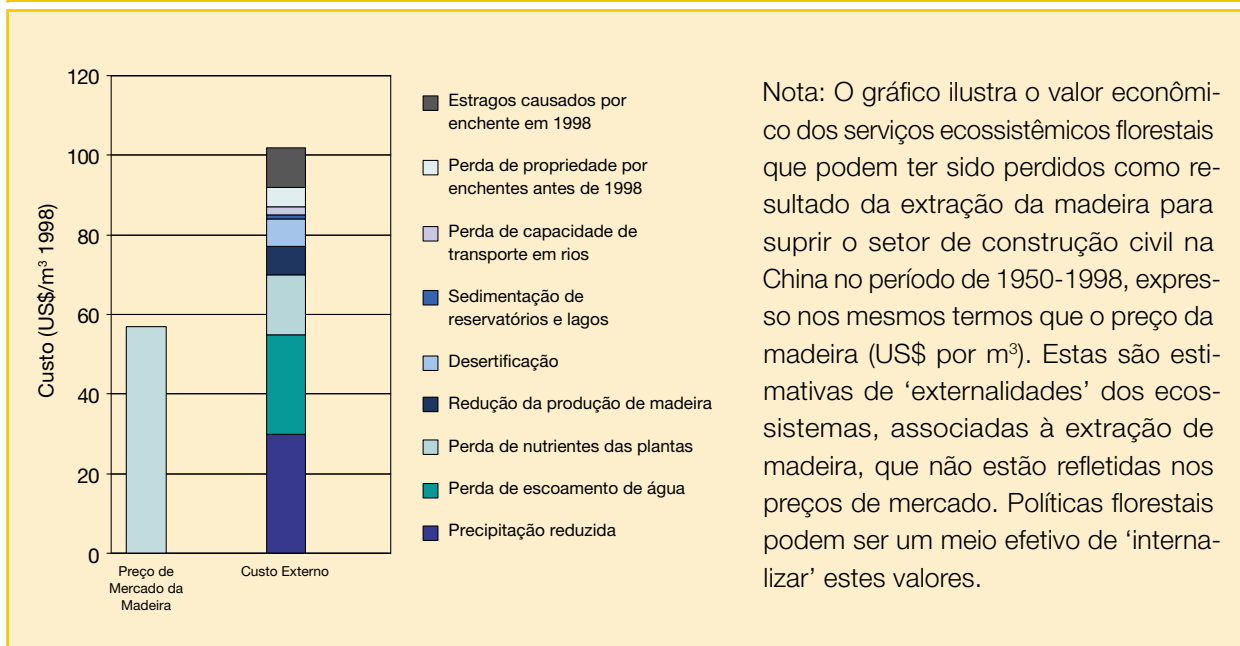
120
100
80
60
40
20
0

Custo (US$/m$^3$ 1998)

Preço de Mercado da Madeira

Custo Externo

Estragos causados por enchente em 1998

Perda de propriedade por enchentes antes de 1998

Perda de capacidade de transporte em rios

Sedimentação de reservatórios e lagos

Desertificação

Redução da produção de madeira

Perda de nutrientes das plantas

Perda de escoamento de água

Precipitação reduzida

Nota: O gráfico ilustra o valor econômico dos serviços ecossistêmicos florestais que podem ter sido perdidos como resultado da extração da madeira para suprir o setor de construção civil na China no período de 1950-1998, expresso nos mesmos termos que o preço da madeira (US$ por m$^3$). Estas são estimativas de 'externalidades' dos ecossistemas, associadas à extração de madeira, que não estão refletidas nos preços de mercado. Políticas florestais podem ser um meio efetivo de 'internalizar' estes valores.